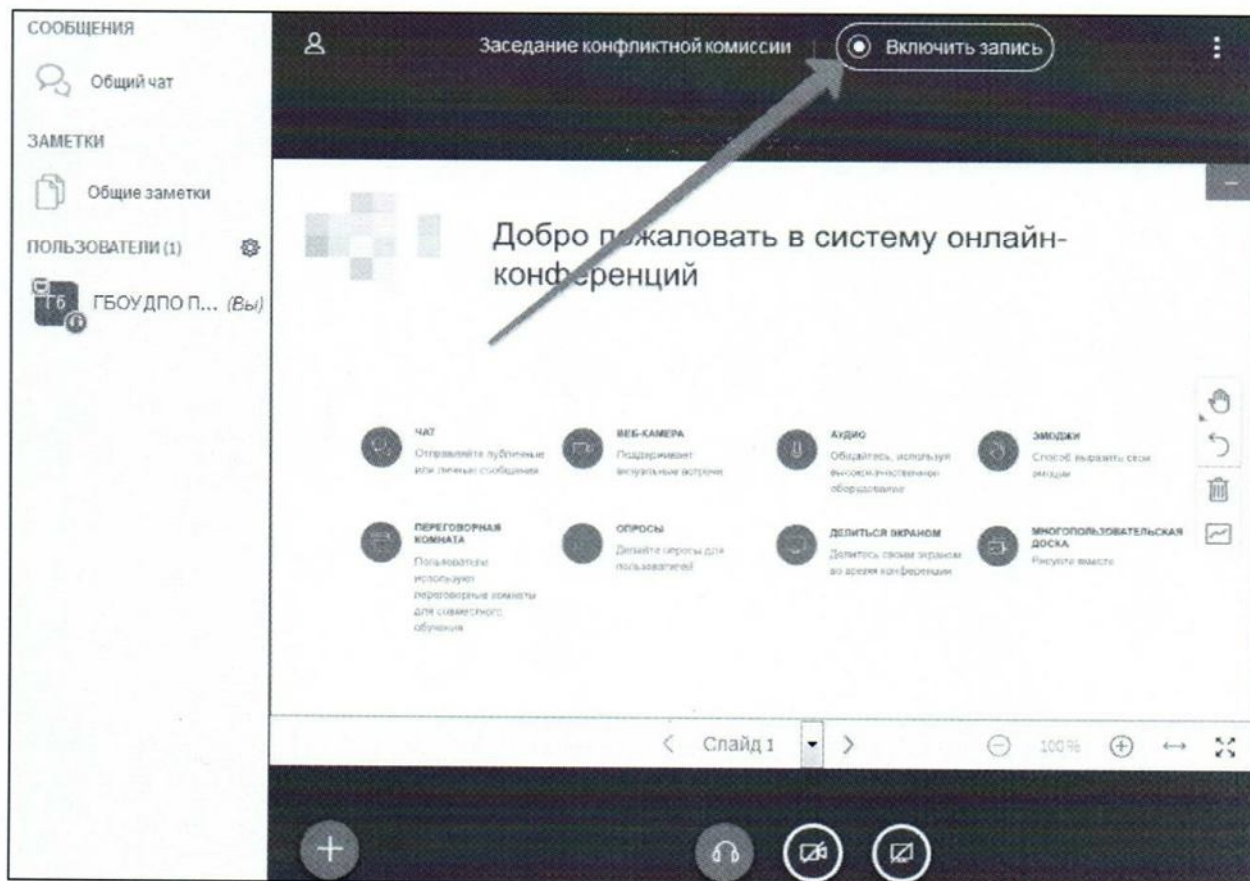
СООБЩЕНИЯ

Общий чат

ЗАМЕТКИ

Общие заметки

ПОЛЬЗОВАТЕЛИ (1)

ГБ ГБОУДПО П... (Вы)

Заседание конфликтной комиссии | Включить запись

Добро пожаловать в систему онлайн-конференций

ЧАТ
Отправляйте публичные или личные сообщения

ВЕБ-КАМЕРА
Поддерживает визуальные встречи

АУДИО
Общайтесь, используя высококачественное оборудование

ЭМОДЖИ
Способ выразить свои эмоции

ПЕРЕГОВОРНАЯ КОМНАТА
Пользователи используют переговорные комнаты для совместного обучения

ОПРОСЫ
Делайте опросы для пользователей

ДЕЛИТЬСЯ ЭКРАНОМ
Делитесь своим экраном во время конференции

МНОГОПОЛЬЗОВАТЕЛЬСКАЯ ДОСКА
Рисуйте вместе

Слайд 1

100%